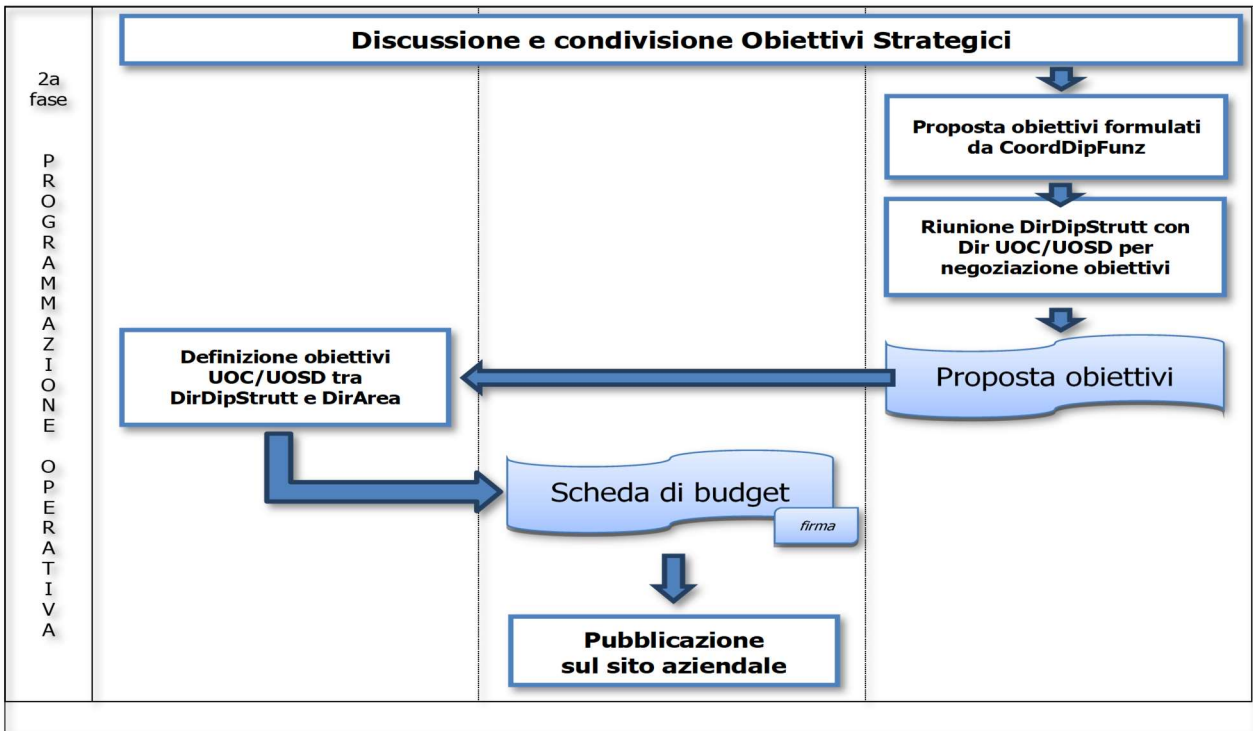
2a fase

PROGRAMMAZIONE OPERATIVA

Discussione e condivisione Obiettivi Strategici

Proposta obiettivi formulati da CoordDipFunz

Riunione DirDipStrutt con Dir UOC/UOSD per negoziazione obiettivi

Proposta obiettivi

Definizione obiettivi UOC/UOSD tra DirDipStrutt e DirArea

Scheda di budget

firma

Pubblicazione sul sito aziendale